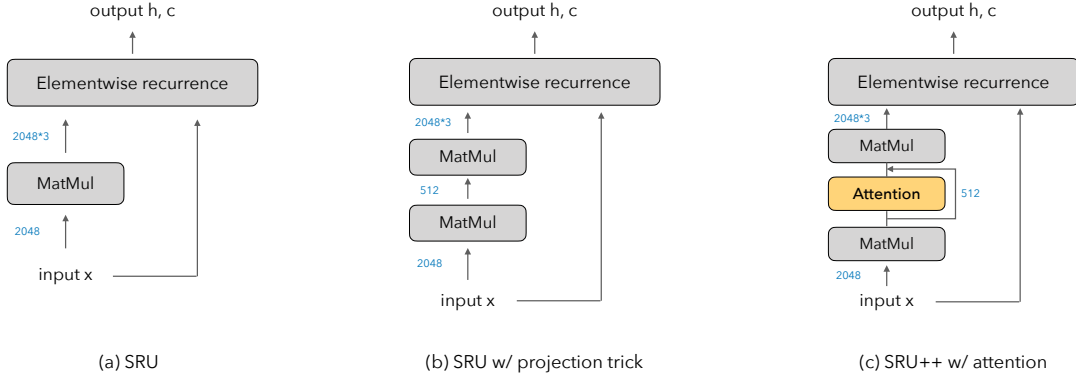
output h, c

Elementwise recurrence

2048*3

MatMul

2048

input x

(a) SRU

output h, c

Elementwise recurrence

2048*3

MatMul

512

MatMul

2048

input x

(b) SRU w/ projection trick

output h, c

Elementwise recurrence

2048*3

MatMul

Attention

512

MatMul

2048

input x

(c) SRU++ w/ attention